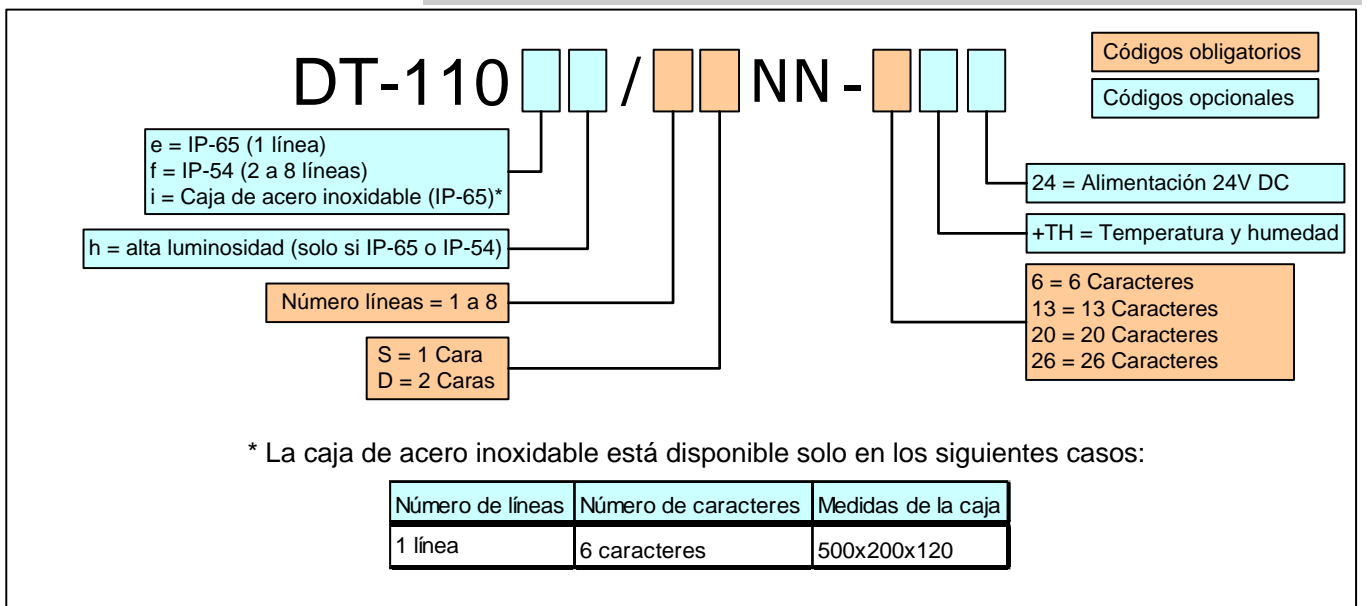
DT-110 / NN-

Códigos obligatorios

Códigos opcionales

e = IP-65 (1 línea)
f = IP-54 (2 a 8 líneas)
i = Caja de acero inoxidable (IP-65)*

h = alta luminosidad (solo si IP-65 o IP-54)

Número líneas = 1 a 8

S = 1 Cara
D = 2 Caras

24 = Alimentación 24V DC

+TH = Temperatura y humedad

6 = 6 Caracteres
13 = 13 Caracteres
20 = 20 Caracteres
26 = 26 Caracteres

* La caja de acero inoxidable está disponible solo en los siguientes casos:

| Número de líneas | Número de caracteres | Medidas de la caja |
|---|---|---|
| 1 línea | 6 caracteres | 500x200x120 |